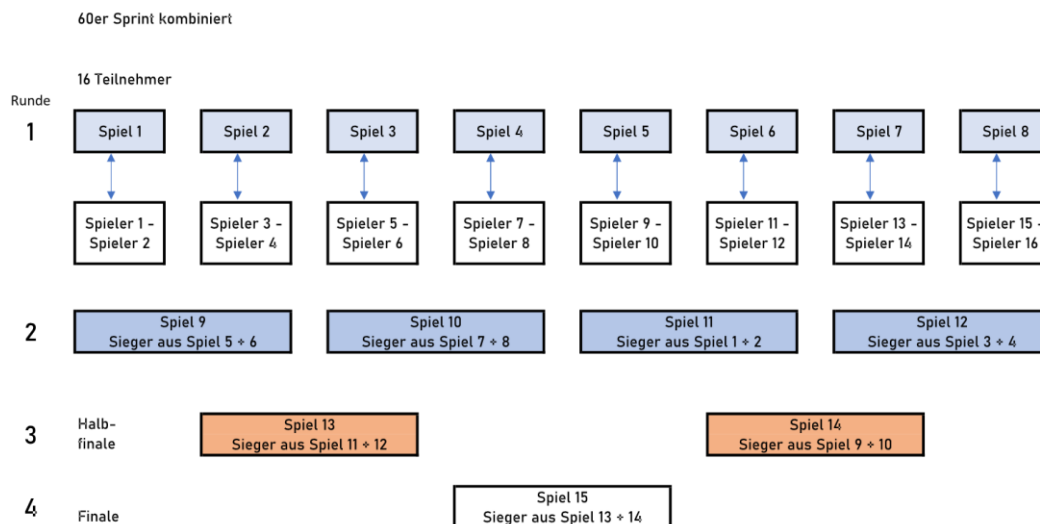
60er Sprint kombiniert

16 Teilnehmer

Runde

1

Spiel 1

Spiel 2

Spiel 3

Spiel 4

Spiel 5

Spiel 6

Spiel 7

Spiel 8

Spieler 1 - Spieler 2

Spieler 3 - Spieler 4

Spieler 5 - Spieler 6

Spieler 7 - Spieler 8

Spieler 9 - Spieler 10

Spieler 11 - Spieler 12

Spieler 13 - Spieler 14

Spieler 15 - Spieler 16

2

Spiel 9 Sieger aus Spiel 5 + 6

Spiel 10 Sieger aus Spiel 7 + 8

Spiel 11 Sieger aus Spiel 1 + 2

Spiel 12 Sieger aus Spiel 3 + 4

3

Halbfinale

Spiel 13 Sieger aus Spiel 11 + 12

Spiel 14 Sieger aus Spiel 9 + 10

4

Finale

Spiel 15 Sieger aus Spiel 13 + 14